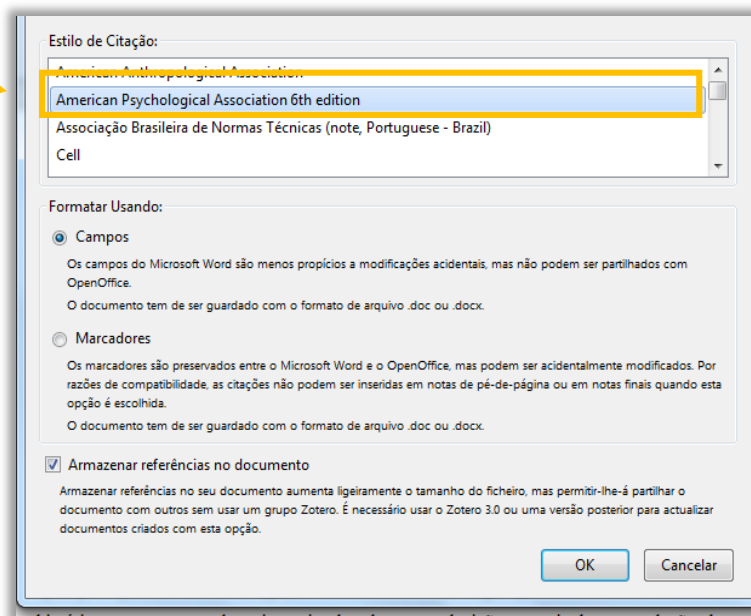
Estilo de Citação:

American Anthropological Association
American Psychological Association 6th edition
Associação Brasileira de Normas Técnicas (note, Portuguese - Brazil)
Cell

Formatar Usando:

Campos

Os campos do Microsoft Word são menos propícios a modificações acidentais, mas não podem ser partilhados com OpenOffice.

O documento tem de ser guardado com o formato de arquivo .doc ou .docx.

Marcadores

Os marcadores são preservados entre o Microsoft Word e o OpenOffice, mas podem ser acidentalmente modificados. Por razões de compatibilidade, as citações não podem ser inseridas em notas de pé-de-página ou em notas finais quando esta opção é escolhida.

O documento tem de ser guardado com o formato de arquivo .doc ou .docx.

Armazenar referências no documento

Armazenar referências no seu documento aumenta ligeiramente o tamanho do ficheiro, mas permitir-lhe-á partilhar o documento com outros sem usar um grupo Zotero. É necessário usar o Zotero 3.0 ou uma versão posterior para actualizar documentos criados com esta opção.

OK

Cancelar

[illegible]